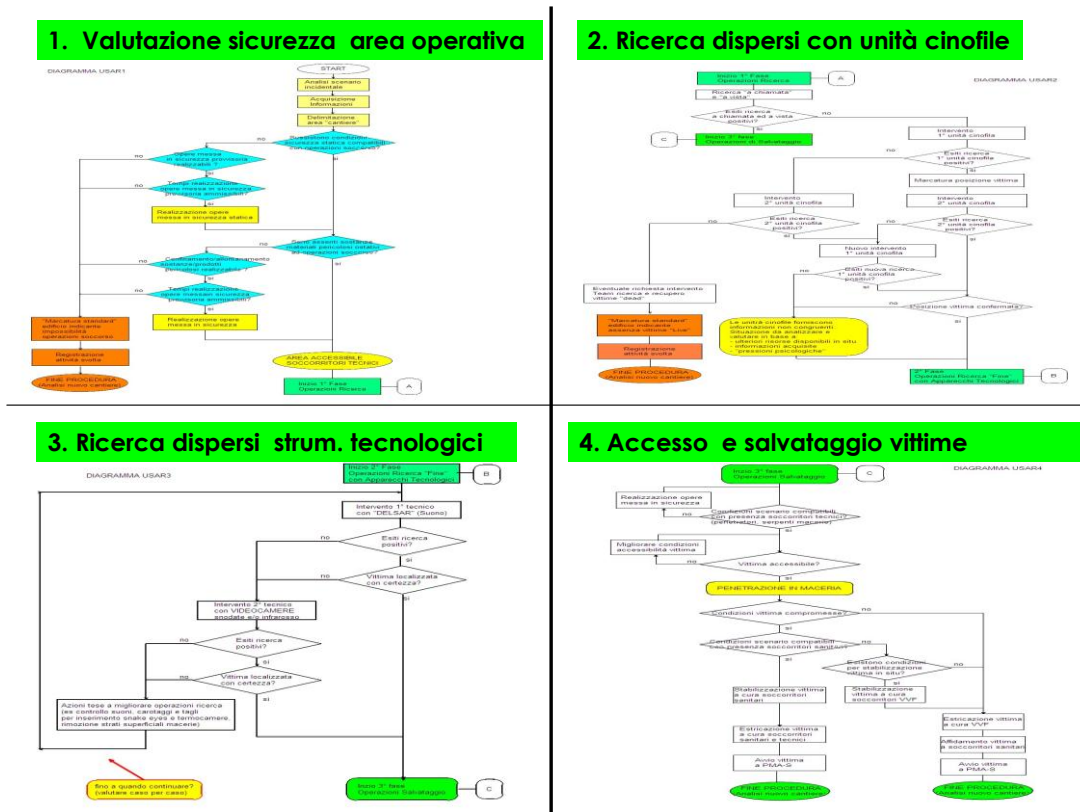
1. Valutazione sicurezza area operativa

DIAGRAMMA USAR1

START

Analisi scenario incidentale

Acquisizione informazioni

Delimitazione area "cantiere"

Sussistono condizioni sicurezza statica compatibili con operazioni soccorso?

no

Opere messa in sicurezza provvisoria realizzabili?

no

si

Tempi realizzazione opere messa in sicurezza provvisoria ammissibili?

no

si

Realizzazione opere messa in sicurezza statica

Sono assenti sostanze/materiali pericolosi ostativi ad operazioni soccorso?

no

Contenimento/allontanamento sostanze/materiali pericolosi realizzabile?

no

si

Tempi realizzazione opere messa in sicurezza ammissibili?

no

si

Realizzazione opere messa in sicurezza

"Marcatura standard" edificio indicante impossibilità operazioni soccorso

Registrazione attività svolta

FINE PROCEDURA (Analisi nuovo cantiere)

AREA ACCESSIBILE SOCCORRITORI TECNICI

Inizio 1° Fase Operazioni Ricerca

A

2. Ricerca dispersi con unità cinofile

DIAGRAMMA USAR2

Inizio 1° Fase Operazioni Ricerca

A

Ricerca "a chiamata" e "a vista"

Esiti ricerca a chiamata ed a vista positivi?

no

C

Inizio 3° fase Operazioni di Salvataggio

Intervento 1° unità cinofila

no

Esiti ricerca 1° unità cinofila positivi?

si

Marcatura posizione vittima

Intervento 2° unità cinofila

Intervento 2° unità cinofila

no

Esiti ricerca 2° unità cinofila positivi?

no

Esiti ricerca 2° unità cinofila positivi?

si

Nuovo intervento 1° unità cinofila

no

Esiti nuova ricerca 1° unità cinofila positivi?

Eventuale richiesta intervento Team ricerca e recupero vittime "dead"

"Marcatura standard" edificio indicante assenza vittime "Live"

Registrazione attività svolta

FINE PROCEDURA (Analisi nuovo cantiere)

no

Posizione vittima confermata?

si

Le unità cinofile forniscono informazioni non congruenti. Situazione da analizzare e valutare in base a:
- ulteriori risorse disponibili in situ
- informazioni acquisite
- "pressioni psicologiche"

2° Fase Operazioni Ricerca "Fine" con Apparecchi Tecnologici

B

3. Ricerca dispersi strum. tecnologici

DIAGRAMMA USAR3

Inizio 2° Fase Operazioni Ricerca "Fine" con Apparecchi Tecnologici

B

Intervento 1° tecnico con "DELSAR" (Suono)

no

Esiti ricerca positivi?

si

no

Vittima localizzata con certezza?

Intervento 2° tecnico con VIDEOCAMERE snodate e/o infrarosso

no

Esiti ricerca positivi?

si

no

Vittima localizzata con certezza?

si

Azioni tese a migliorare operazioni ricerca (es controllo suoni, carotaggi e tagli per inserimento snake eyes e termocamere, rimozione strati superficiali macerie)

fino a quando continuare? (valutare caso per caso)

Inizio 3° fase Operazioni Salvataggio

C

4. Accesso e salvataggio vittime

DIAGRAMMA USAR4

Inizio 3° fase Operazioni Salvataggio

C

Realizzazione opere messa in sicurezza

no

Condizioni scenario compatibili con presenza soccorritori tecnici? (pericolosità, serpenti macerie)

no

Migliorare condizioni accessibilità vittima

si

no

Vittima accessibile?

si

PENETRAZIONE IN MACERIA

Condizioni vittima compromesse?

no

si

Condizioni scenario compatibili con presenza soccorritori sanitari?

no

si

Esistono condizioni per stabilizzazione vittima in situ?

no

si

Stabilizzazione vittima a cura soccorritori sanitari

Stabilizzazione vittima a cura soccorritori VVF

Estricazione vittima a cura VVF

Estricazione vittima a cura soccorritori sanitari e tecnici

Affidamento vittima a soccorritori sanitari

Avvio vittima a PMA-S

Avvio vittima a PMA-S

FINE PROCEDURA (Analisi nuovo cantiere)

FINE PROCEDURA (Analisi nuovo cantiere)